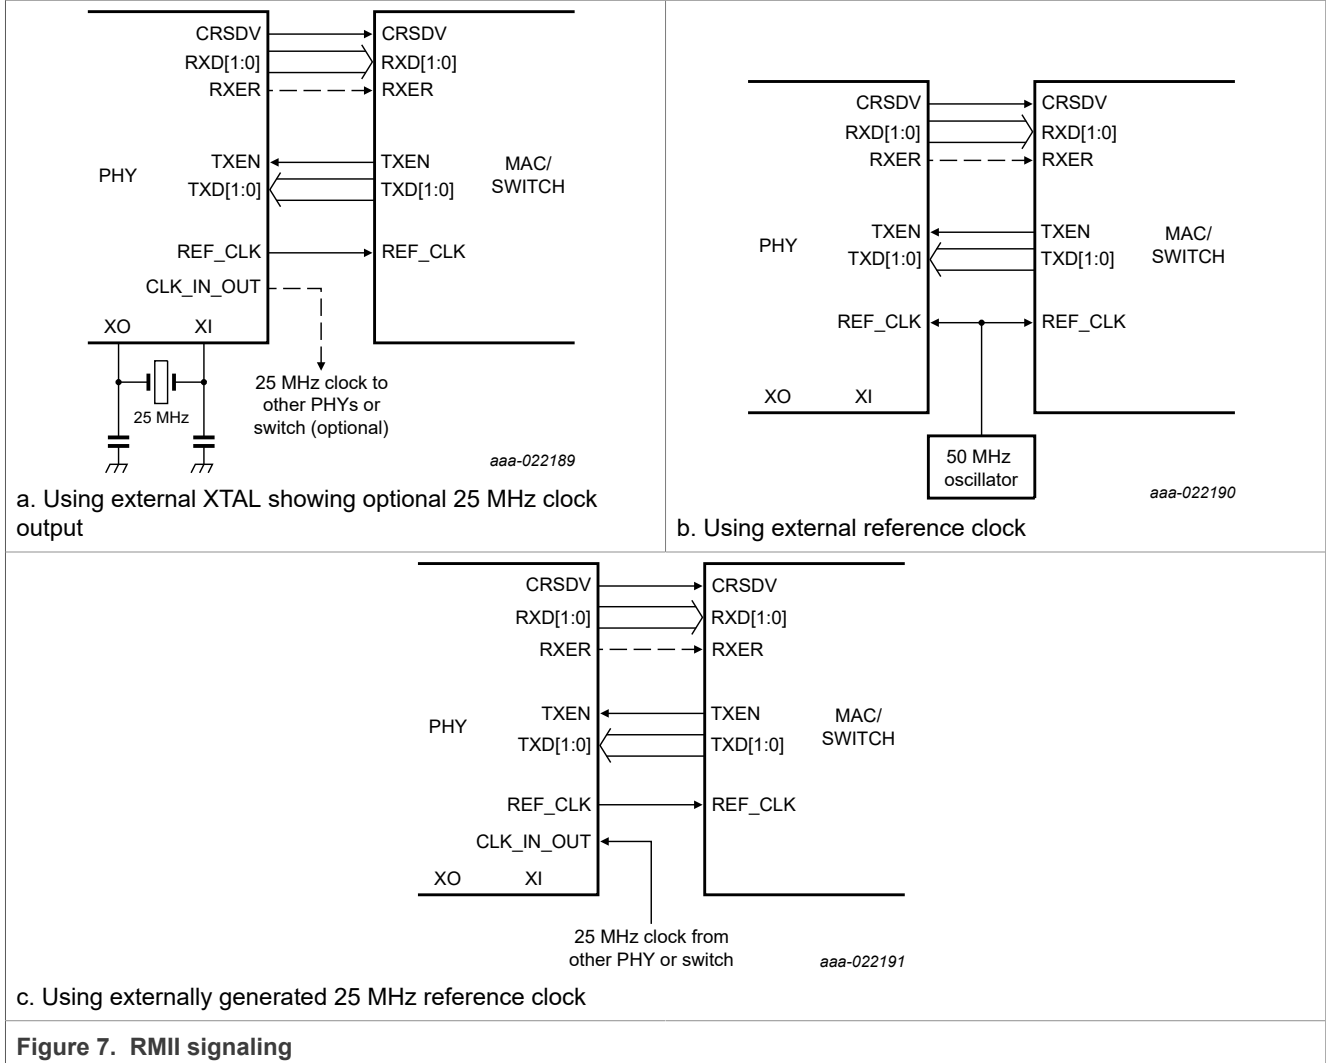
CRSDV
RXD[1:0]
RXER
PHY
TXEN
TXD[1:0]
REF_CLK
CLK_IN_OUT
XO
XI
CRSDV
RXD[1:0]
RXER
TXEN
TXD[1:0]
REF_CLK
MAC/
SWITCH
25 MHz
25 MHz clock to other PHYs or switch (optional)
aaa-022189

a. Using external XTAL showing optional 25 MHz clock output

CRSDV
RXD[1:0]
RXER
PHY
TXEN
TXD[1:0]
REF_CLK
XO
XI
CRSDV
RXD[1:0]
RXER
TXEN
TXD[1:0]
REF_CLK
MAC/
SWITCH
50 MHz oscillator
aaa-022190

b. Using external reference clock

CRSDV
RXD[1:0]
RXER
PHY
TXEN
TXD[1:0]
REF_CLK
CLK_IN_OUT
XO
XI
CRSDV
RXD[1:0]
RXER
TXEN
TXD[1:0]
REF_CLK
MAC/
SWITCH
25 MHz clock from other PHY or switch
aaa-022191

c. Using externally generated 25 MHz reference clock

Figure 7. RMII signaling